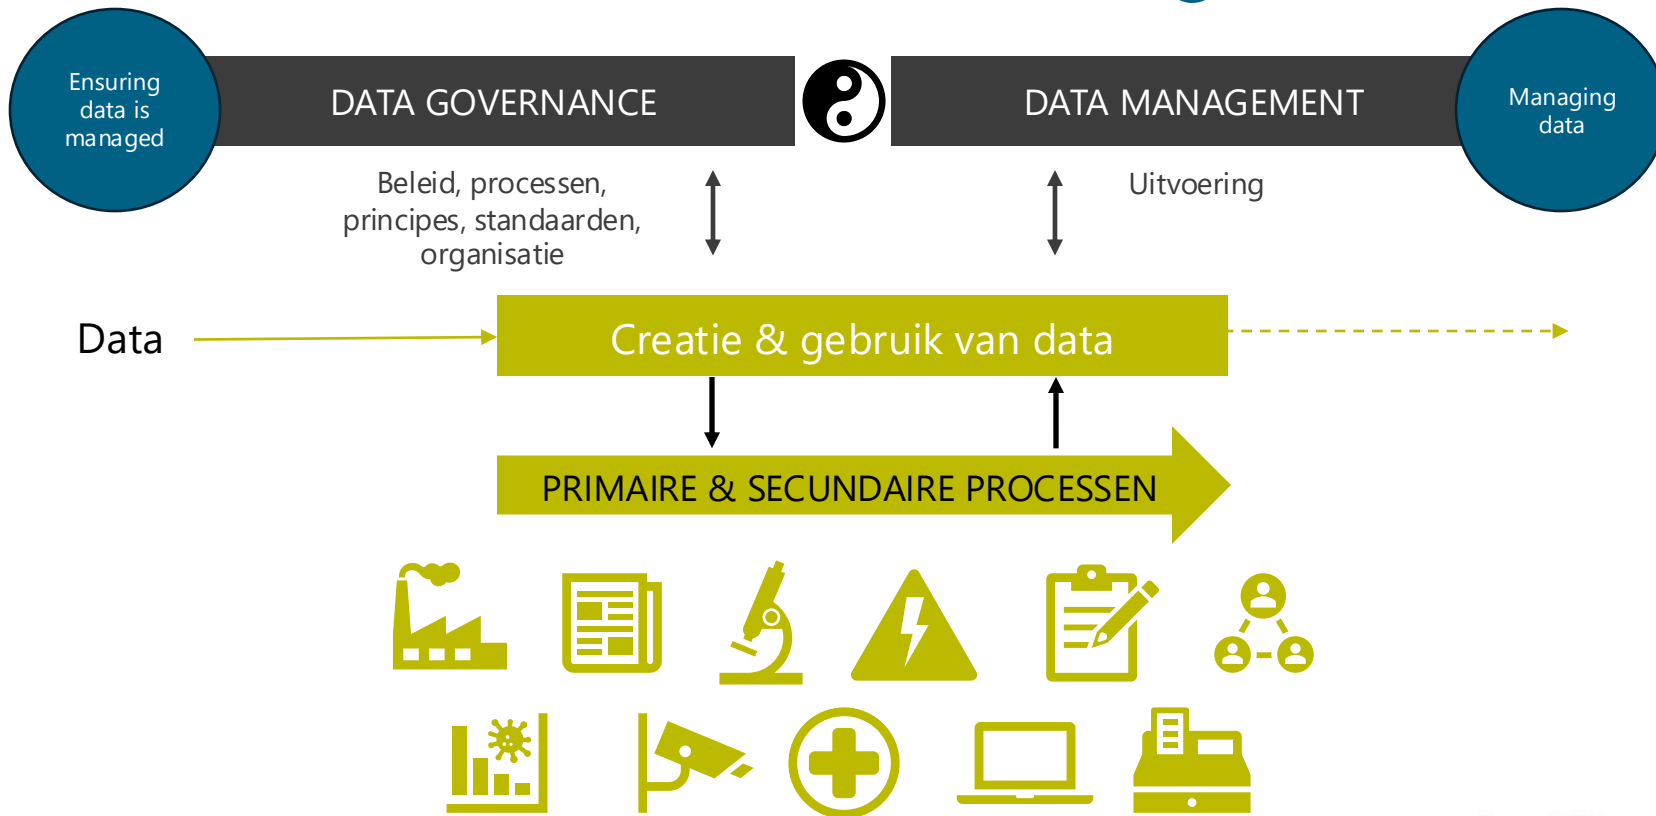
Ensuring data is managed

DATA GOVERNANCE

DATA MANAGEMENT

Managing data

Beleid, processen, principes, standaarden, organisatie

Uitvoering

Data

Creatie & gebruik van data

PRIMAIRE & SECUNDAIRE PROCESSEN